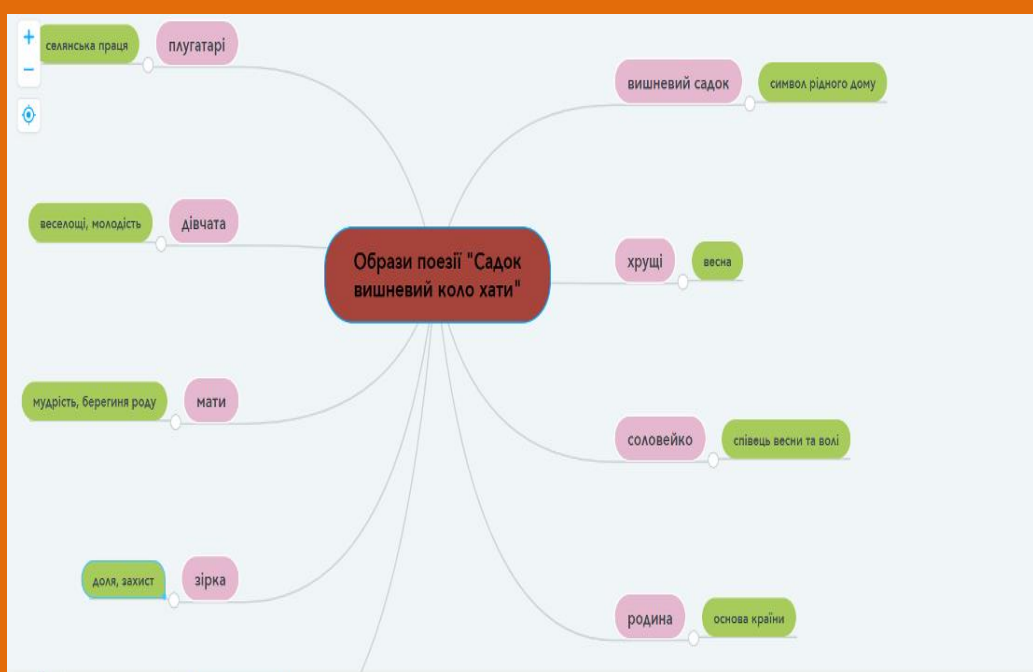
+
−

Образи поезії "Садок вишневий коло хати"

плугатарі
селянська праця

дівчата
веселощі, молодість

мати
мудрість, берегиня роду

зірка
доля, захист

вишневий садок
символ рідного дому

хрущі
весна

соловейко
співець весни та волі

родина
основа країни